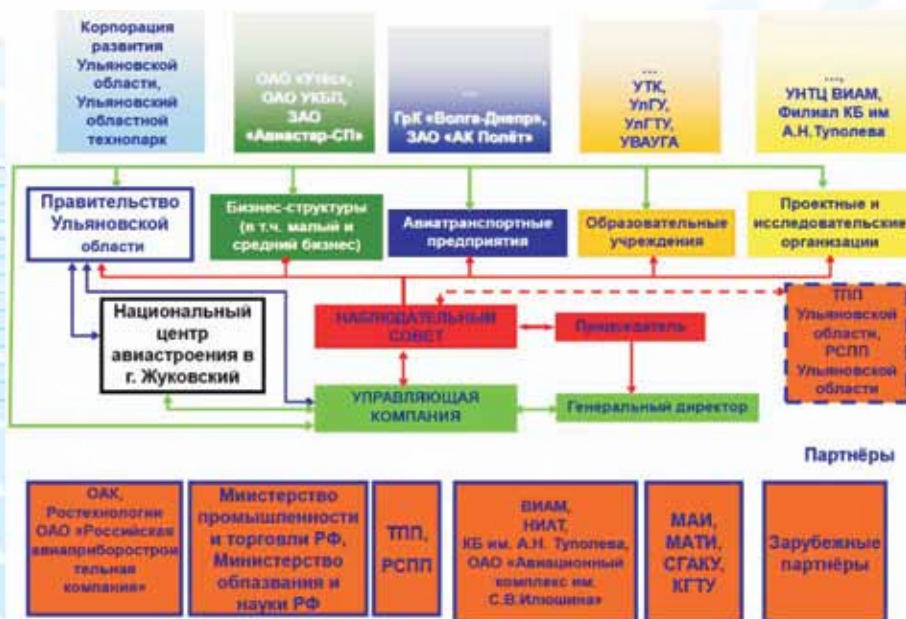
Корпорация развития Ульяновской области, Ульяновский областной технопарк

ОАО «Утёс», ОАО УКБП, ЗАО «Авиастар-СП»

... ГрК «Волга-Днепр», ЗАО «АК Полёт»

... УТК, УлГУ, УлГТУ, УВАУГА

.... УНТЦ ВИАМ, Филиал КБ им А.Н.Туполева

Правительство Ульяновской области

Бизнес-структуры (в т.ч. малый и средний бизнес)

Авиатранспортные предприятия

Образовательные учреждения

Проектные и исследовательские организации

Национальный центр авиастроения в г. Жуковский

НАБЛЮДАТЕЛЬНЫЙ СОВЕТ

Председатель

ТПП Ульяновской области, РСПП Ульяновской области

УПРАВЛЯЮЩАЯ КОМПАНИЯ

Генеральный директор

Партнёры

ОАК, Ростехнологии ОАО «Российская авиаприборостроительная компания»

Министерство промышленности и торговли РФ, Министерство облазавания и науки РФ

ТПП, РСПП

ВИАМ, НИАТ, КБ им. А.Н. Туполева, ОАО «Авиационный комплекс им. С.В.Илюшина»

МАИ, МАТИ, СГАКУ, КГТУ

Зарубежные партнёры